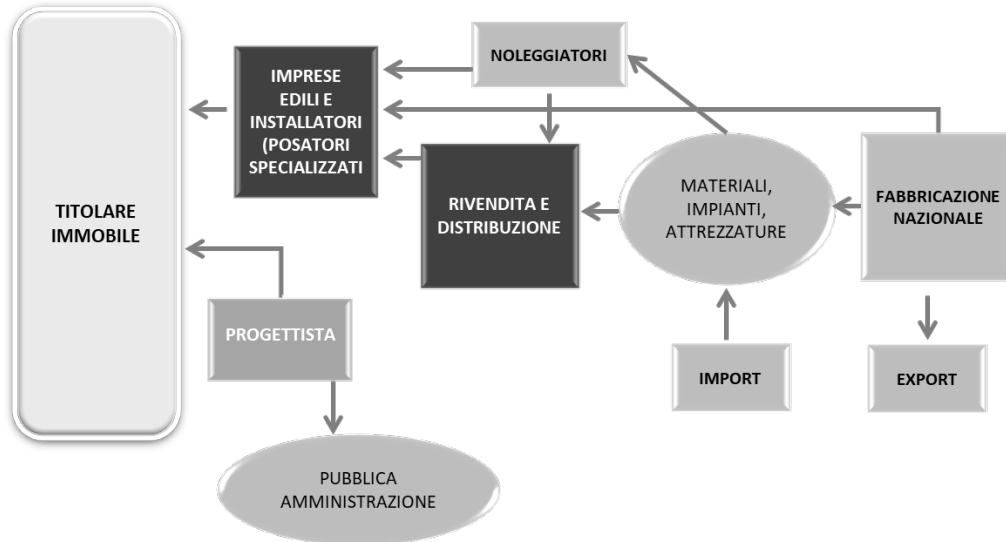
NOLEGGIATORI

IMPRESE EDILI E INSTALLATORI (POSATORI SPECIALIZZATI

TITOLARE IMMOBILE

RIVENDITA E DISTRIBUZIONE

MATERIALI, IMPIANTI, ATTREZZATURE

FABBRICAZIONE NAZIONALE

PROGETTISTA

IMPORT

EXPORT

PUBBLICA AMMINISTRAZIONE